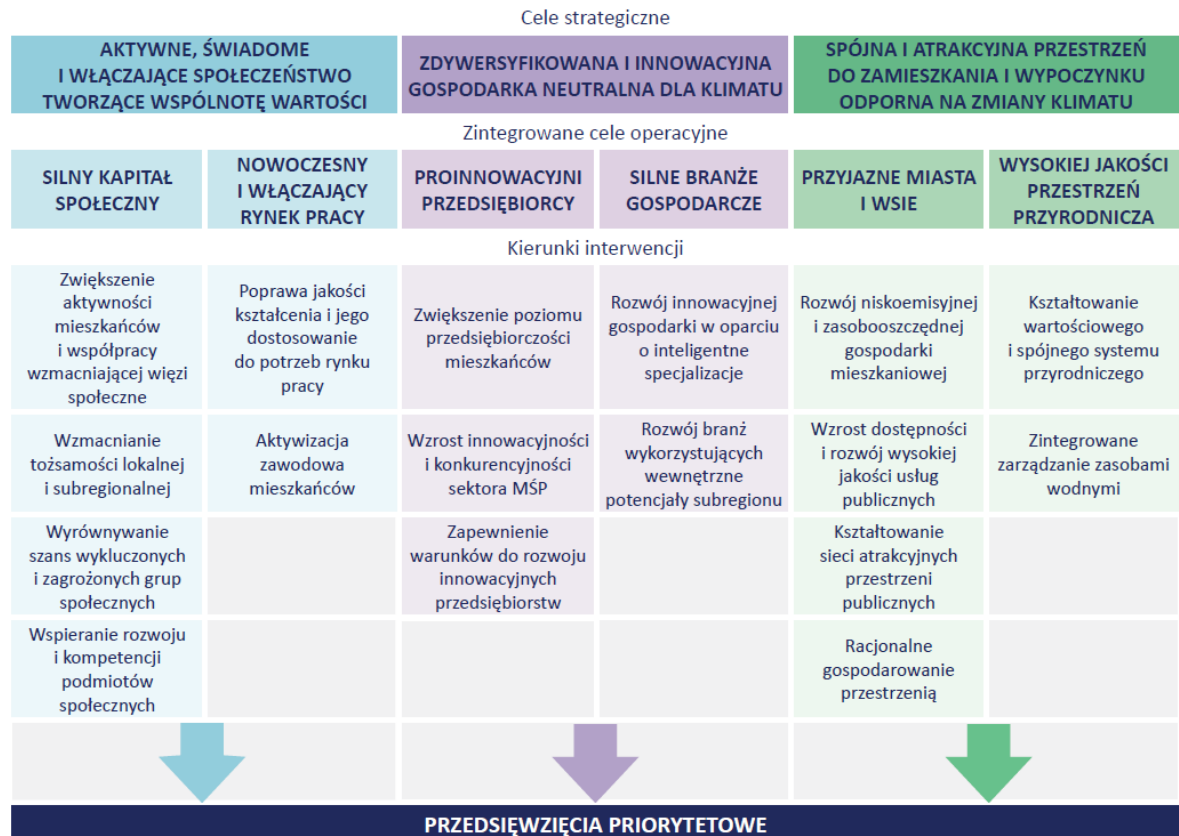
Cele strategiczne

| AKTYWNE, ŚWIADOME I WŁĄCZAJĄCE SPOŁECZEŃSTWO TWORZĄCE WSPÓLNOTĘ WARTOŚCI | | ZDYWERSYFIKOWANA I INNOWACYJNA GOSPODARKA NEUTRALNA DLA KLIMATU | | SPÓJNA I ATRAKCYJNA PRZESTRZEŃ DO ZAMIESZKANIA I WYPOCZYNKU ODPORNA NA ZMIANY KLIMATU | |
|---|---|---|---|---|---|

Zintegrowane cele operacyjne

| SILNY KAPITAŁ SPOŁECZNY | NOWOCZESNY I WŁĄCZAJĄCY RYNEK PRACY | PROINNOWACYJNI PRZEDSIĘBIORCY | SILNE BRANŻE GOSPODARCZE | PRZYJAZNE MIASTA I WSIE | WYSOKIEJ JAKOŚCI PRZESTRZEŃ PRZYRODNICZA |
|---|---|---|---|---|---|

Kierunki interwencji

| | | | | | |
|---|---|---|---|---|---|
| Zwiększenie aktywności mieszkańców i współpracy wzmacniającej więzi społeczne | Poprawa jakości kształcenia i jego dostosowanie do potrzeb rynku pracy | Zwiększenie poziomu przedsiębiorczości mieszkańców | Rozwój innowacyjnej gospodarki w oparciu o inteligentne specjalizacje | Rozwój niskoemisyjnej i zasobooszczędnej gospodarki mieszkaniowej | Kształtowanie wartościowego i spójnego systemu przyrodniczego |
| Wzmacnianie tożsamości lokalnej i subregionalnej | Aktywizacja zawodowa mieszkańców | Wzrost innowacyjności i konkurencyjności sektora MŚP | Rozwój branż wykorzystujących wewnętrzne potencjały subregionu | Wzrost dostępności i rozwój wysokiej jakości usług publicznych | Zintegrowane zarządzanie zasobami wodnymi |
| Wyrównywanie szans wykluczonych i zagrożonych grup społecznych | | Zapewnienie warunków do rozwoju innowacyjnych przedsiębiorstw | | Kształtowanie sieci atrakcyjnych przestrzeni publicznych | |
| Wspieranie rozwoju i kompetencji podmiotów społecznych | | | | Racjonalne gospodarowanie przestrzenią | |

PRZEDSIĘWZIĘCIA PRIORYTETOWE